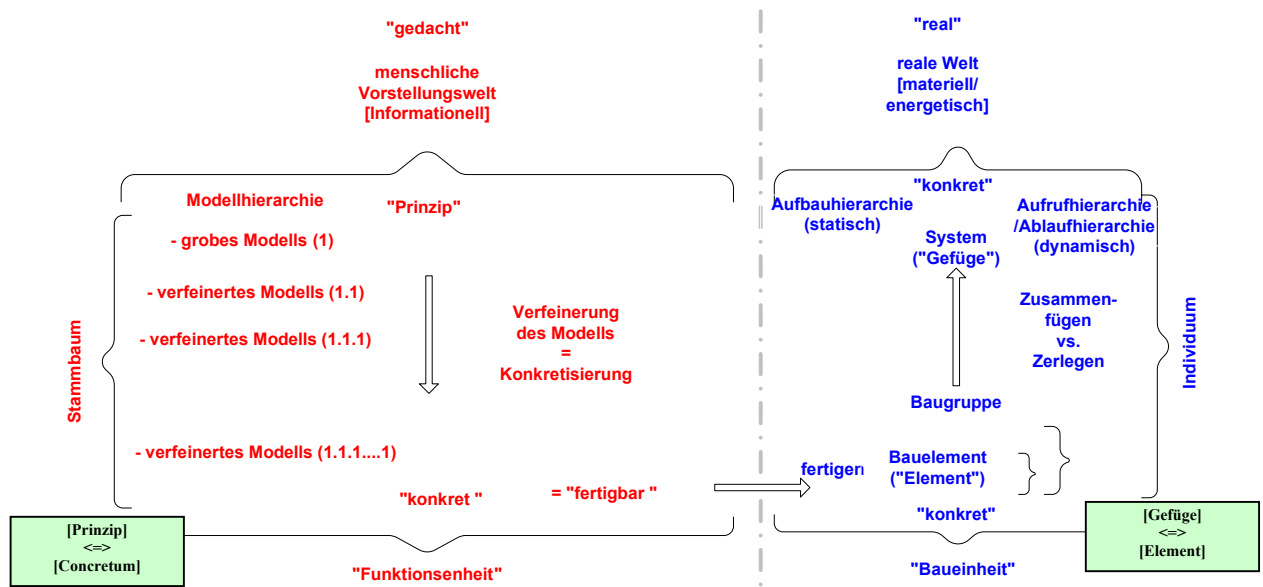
"gedacht"

menschliche Vorstellungswelt [Informationell]

Modellhierarchie

"Prinzip"

- grobes Modells (1)

- verfeinertes Modells (1.1)

- verfeinertes Modells (1.1.1)

Verfeinerung des Modells = Konkretisierung

Stammbaum

- verfeinertes Modells (1.1.1....1)

"konkret "

= "fertigbar "

[Prinzip] <=> [Concretum]

"Funktionsenheit"

"real"

reale Welt [materiell/ energetisch]

"konkret"

Aufbauhierarchie (statisch)

System ("Gefüge")

Aufrufhierarchie /Ablaufhierarchie (dynamisch)

Zusammenfügen vs. Zerlegen

Individuum

Baugruppe

fertigen

Bauelement ("Element")

"konkret"

[Gefüge] <=> [Element]

"Baueinheit"